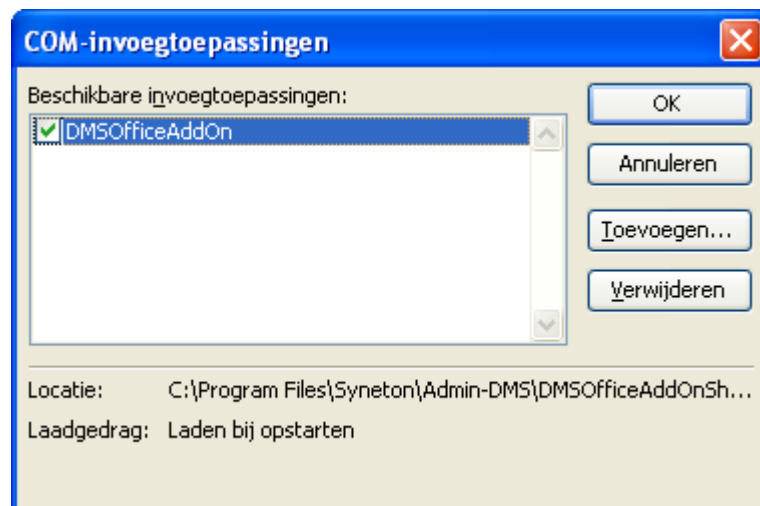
COM-invoegtoepassingen

Beschikbare invoegtoepassingen:

DMSOfficeAddOn

OK

Annuleren

Toevoegen...

Verwijderen

Locatie: C:\Program Files\Syneton\Admin-DMS\DMSOfficeAddOnSh...

Laadgedrag: Laden bij opstarten